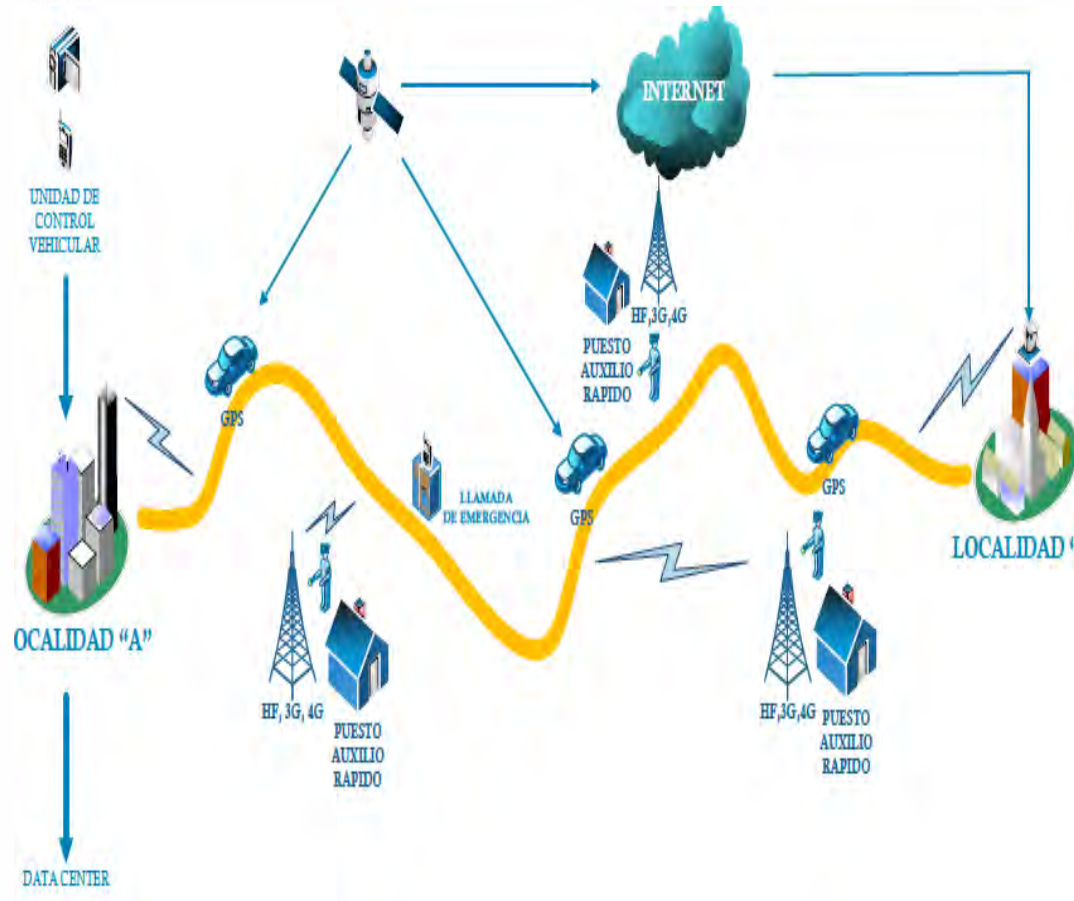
UNIDAD DE CONTROL VEHICULAR

INTERNET

HF, 3G, 4G
PUESTO AUXILIO RAPIDO

GPS

LLAMADA DE EMERGENCIA

GPS

GPS

LOCALIDAD "

OCALIDAD "A"

HF, 3G, 4G
PUESTO AUXILIO RAPIDO

HF, 3G, 4G
PUESTO AUXILIO RAPIDO

DATA CENTER